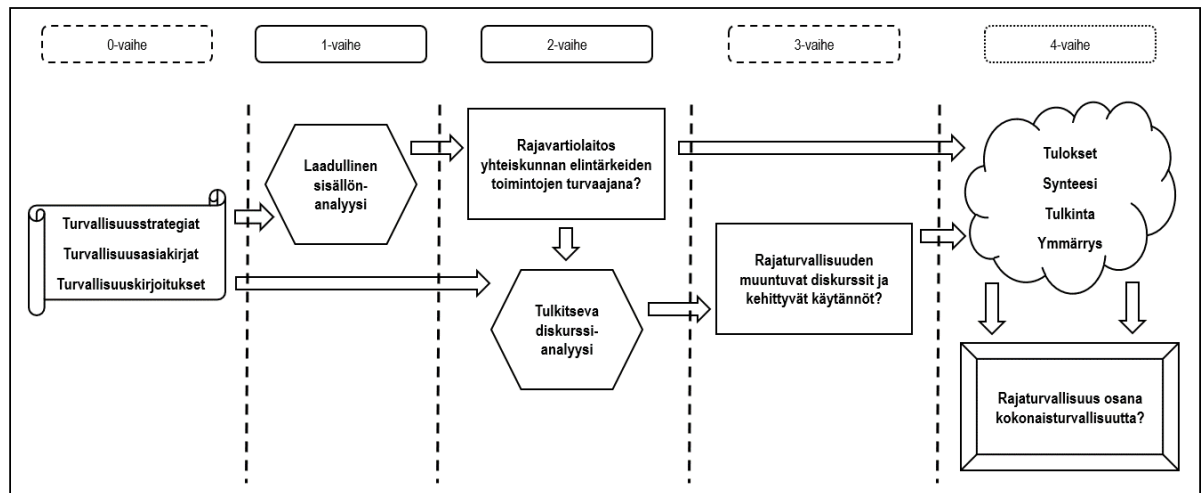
0-vaihe

1-vaihe

2-vaihe

3-vaihe

4-vaihe

Turvallisuusstrategiat
Turvallisuusasiakirjat
Turvallisuuskirjoitukset

Laadullinen sisällönanalyysi

Rajavartiolaitos yhteiskunnan elintärkeiden toimintojen turvaajana?

Tulkitseva diskurssianalyysi

Rajaturvallisuuden muuntuvat diskurssit ja kehittyvät käytännöt?

Tulokset
Synteesi
Tulkinta
Ymmärrys

Rajaturvallisuus osana kokonaisturvallisuutta?